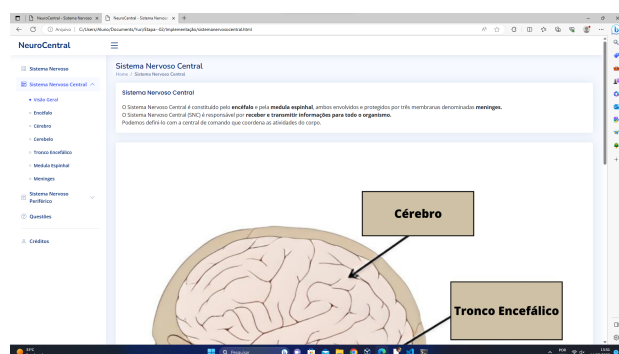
NeuroCentral - Sistema Nervoso | NeuroCentral - Sistema Nervoso | +

Arquivo | C:/Users/Aluno/Documents/Yuri/Etapa-02/implementação/sistemanervosocentral.html

NeuroCentral

Sistema Nervoso

Sistema Nervoso Central

Visão Geral

Encéfalo

Cérebro

Cerebelo

Tronco Encefálico

Medula Espinhal

Meninges

Sistema Nervoso Periférico

Questões

Créditos

Sistema Nervoso Central
Home / Sistema Nervoso Central

Sistema Nervoso Central

O Sistema Nervoso Central é constituído pelo **encéfalo** e pela **medula espinhal**, ambos envolvidos e protegidos por três membranas denominadas **meninges**.
O Sistema Nervoso Central (SNC) é responsável por **receber e transmitir informações para todo o organismo.**
Podemos defini-lo com a central de comando que coordena as atividades do corpo.

Cérebro

Tronco Encefálico

13°C

Pesquisar

POR
13:05